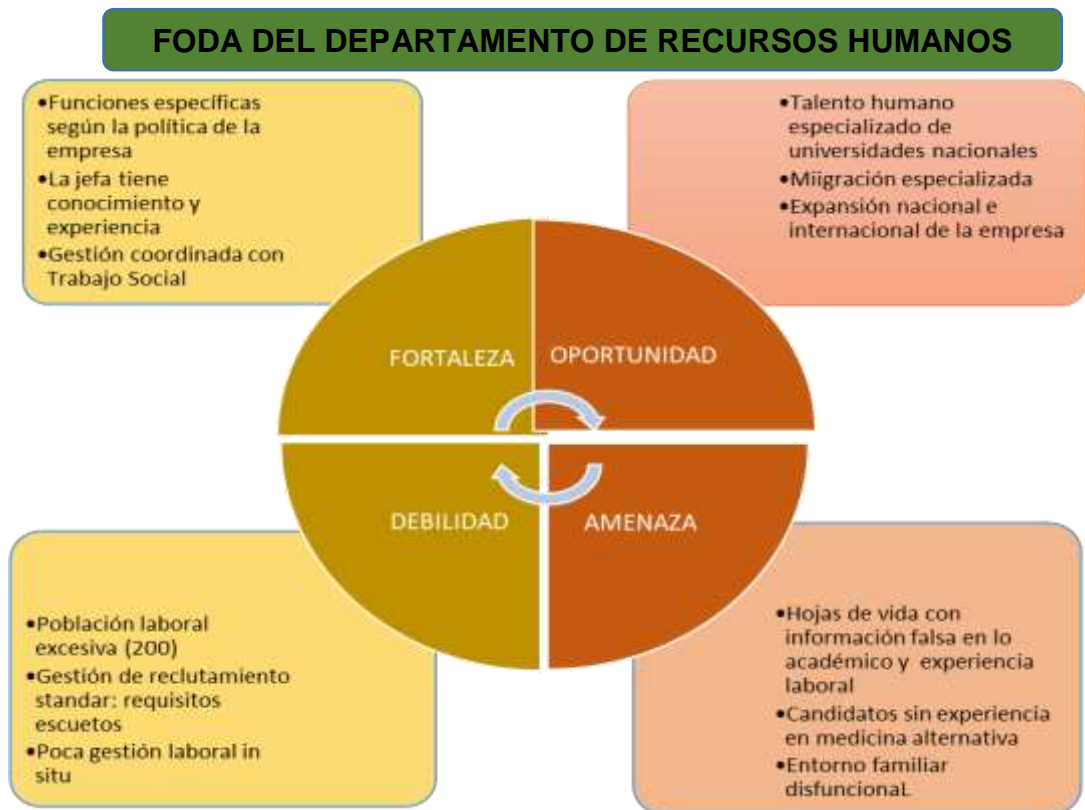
FODA DEL DEPARTAMENTO DE RECURSOS HUMANOS

•Funciones específicas según la política de la empresa
•La jefa tiene conocimiento y experiencia
•Gestión coordinada con Trabajo Social

•Talento humano especializado de universidades nacionales
•Miigración especializada
•Expansión nacional e internacional de la empresa

FORTALEZA

OPORTUNIDAD

DEBILIDAD

AMENAZA

•Población laboral excesiva (200)
•Gestión de reclutamiento standar: requisitos escuetos
•Poca gestión laboral in situ

•Hojas de vida con información falsa en lo académico y experiencia laboral
•Candidatos sin experiencia en medicina alternativa
•Entorno familiar disfuncionaL